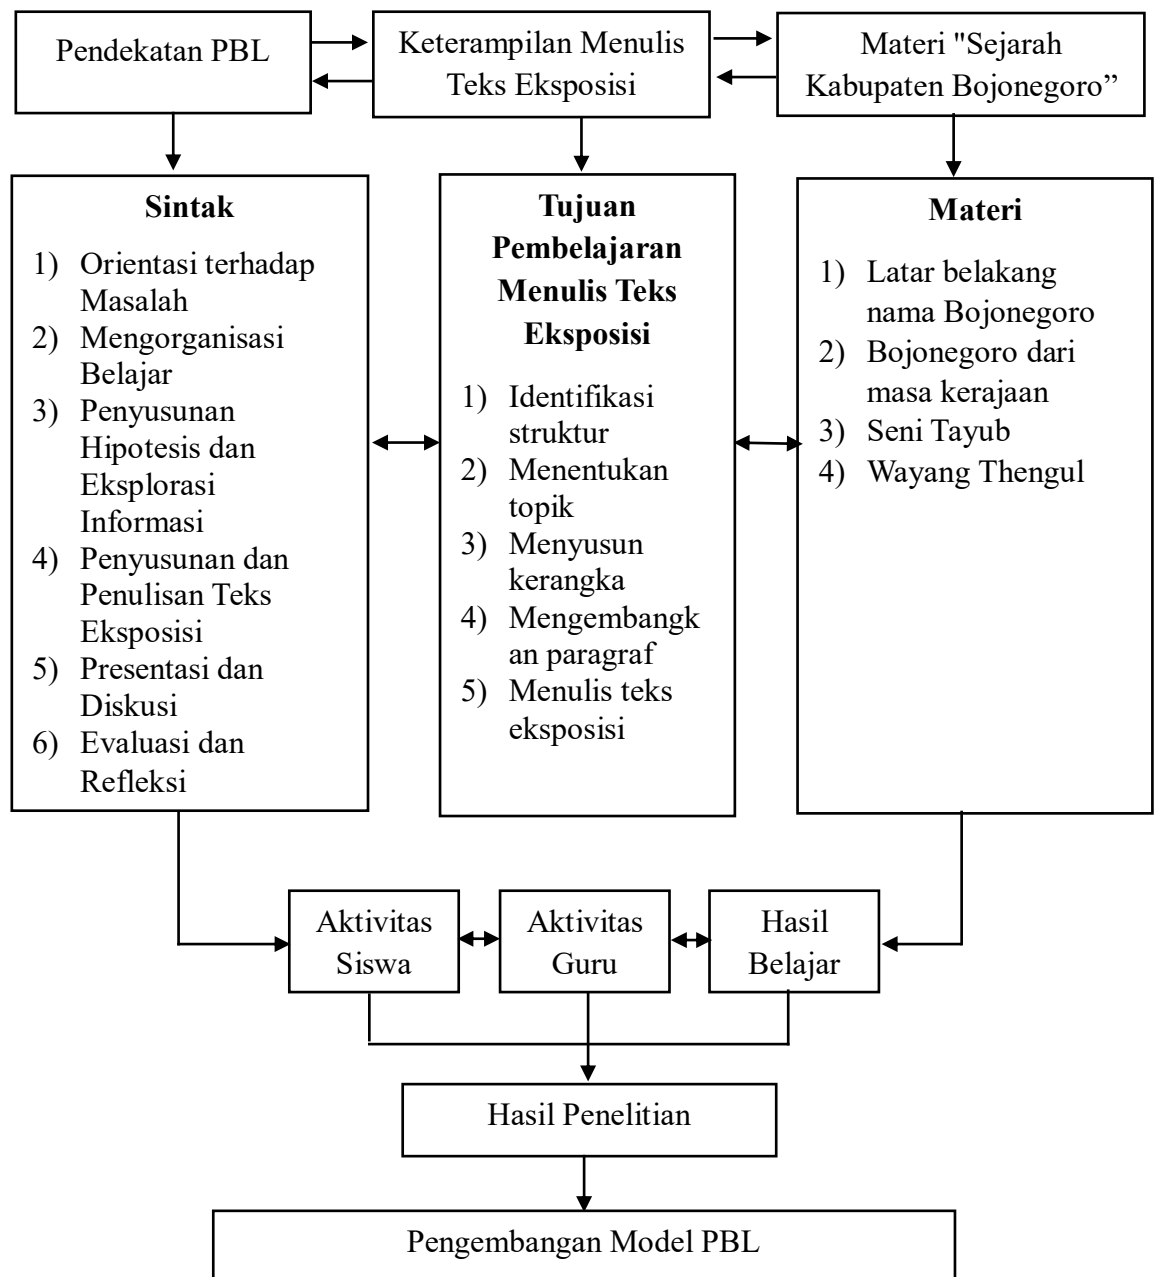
Pendekatan PBL

Keterampilan Menulis Teks Eksposisi

Materi "Sejarah Kabupaten Bojonegoro”

**Sintak**

1) Orientasi terhadap Masalah
2) Mengorganisasi Belajar
3) Penyusunan Hipotesis dan Eksplorasi Informasi
4) Penyusunan dan Penulisan Teks Eksposisi
5) Presentasi dan Diskusi
6) Evaluasi dan Refleksi

**Tujuan Pembelajaran Menulis Teks Eksposisi**

1) Identifikasi struktur
2) Menentukan topik
3) Menyusun kerangka
4) Mengembangkan paragraf
5) Menulis teks eksposisi

**Materi**

1) Latar belakang nama Bojonegoro
2) Bojonegoro dari masa kerajaan
3) Seni Tayub
4) Wayang Thengul

Aktivitas Siswa

Aktivitas Guru

Hasil Belajar

Hasil Penelitian

Pengembangan Model PBL